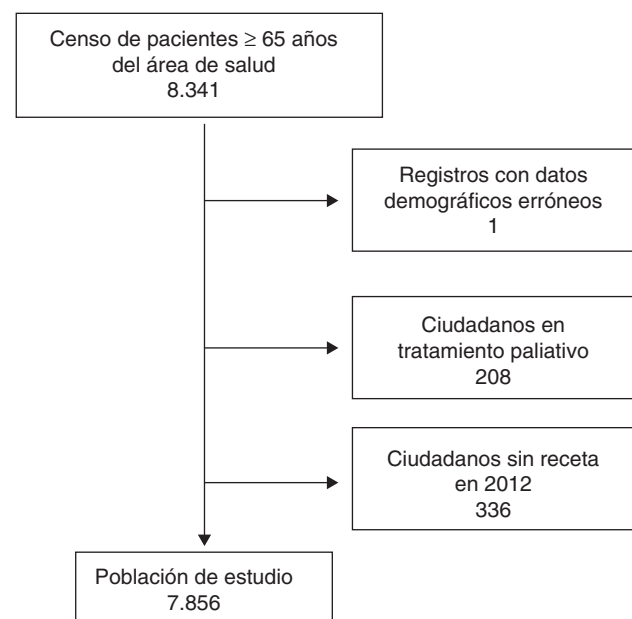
Censo de pacientes $\geq$ 65 años del área de salud
8.341

Registros con datos demográficos erróneos
1

Ciudadanos en tratamiento paliativo
208

Ciudadanos sin receta en 2012
336

Población de estudio
7.856